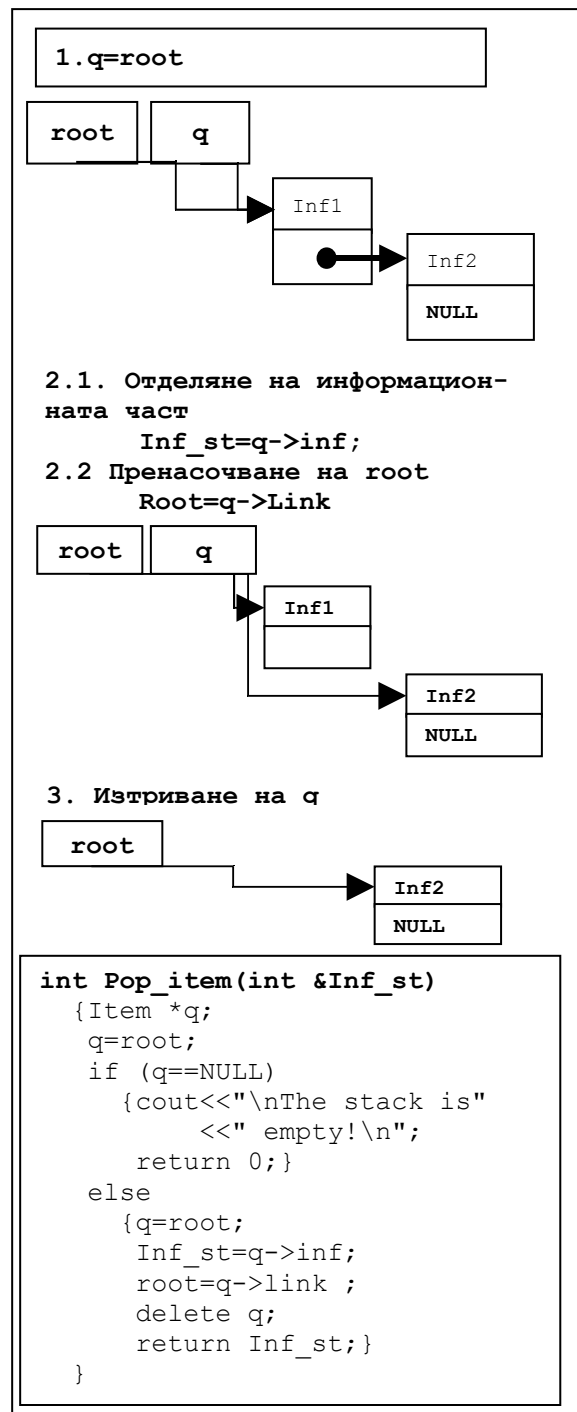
1.q=root

root

q

Inf1

Inf2

NULL

2.1. Отделяне на информационната част
Inf_st=q->inf;
2.2 Пренасочване на root
Root=q->Link

root

q

Inf1

Inf2

NULL

3. Изтриване на q

root

Inf2

NULL

int Pop_item(int &Inf_st)
{Item *q;
q=root;
if (q==NULL)
{cout<<"\nThe stack is"
<<" empty!\n";
return 0;}
else
{q=root;
Inf_st=q->inf;
root=q->link ;
delete q;
return Inf_st;}
}